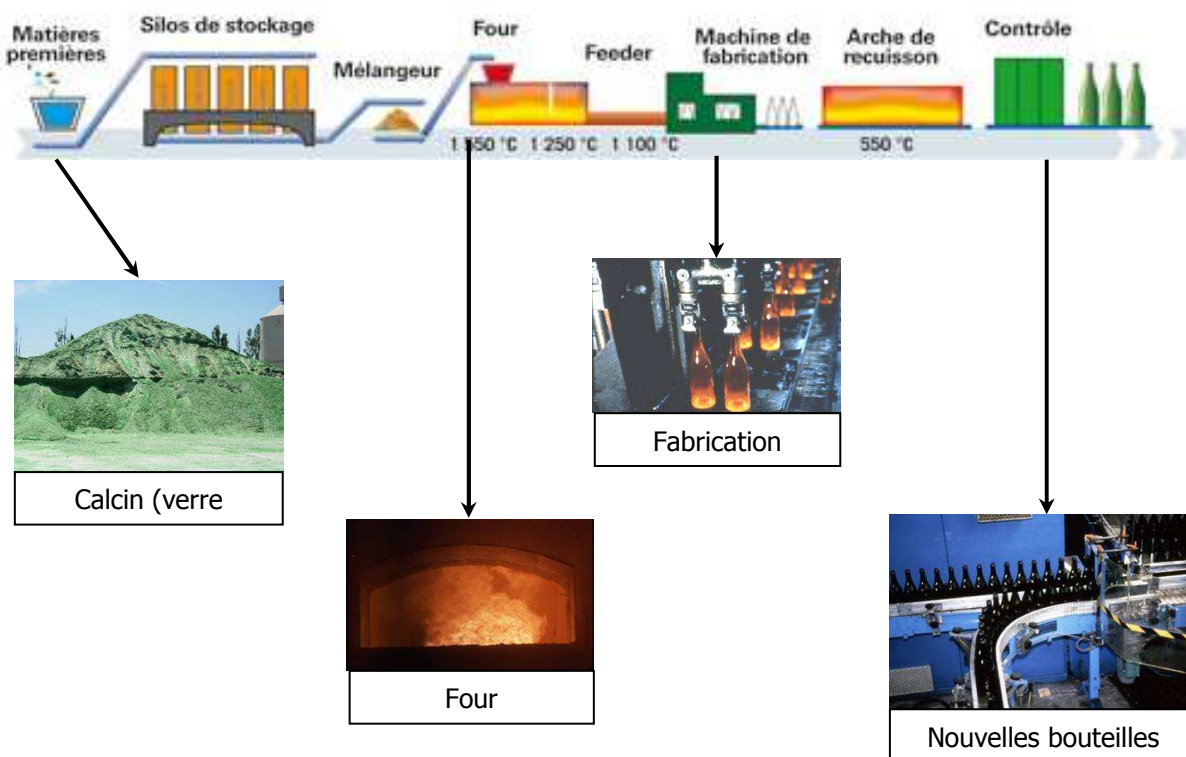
Matières premières

Silos de stockage

Mélangeur

Four

Feeder

Machine de fabrication

Arche de recuisson

Contrôle

1 550 °C 1 250 °C 1 100 °C

550 °C

Calcin (verre

Four

Fabrication

Nouvelles bouteilles